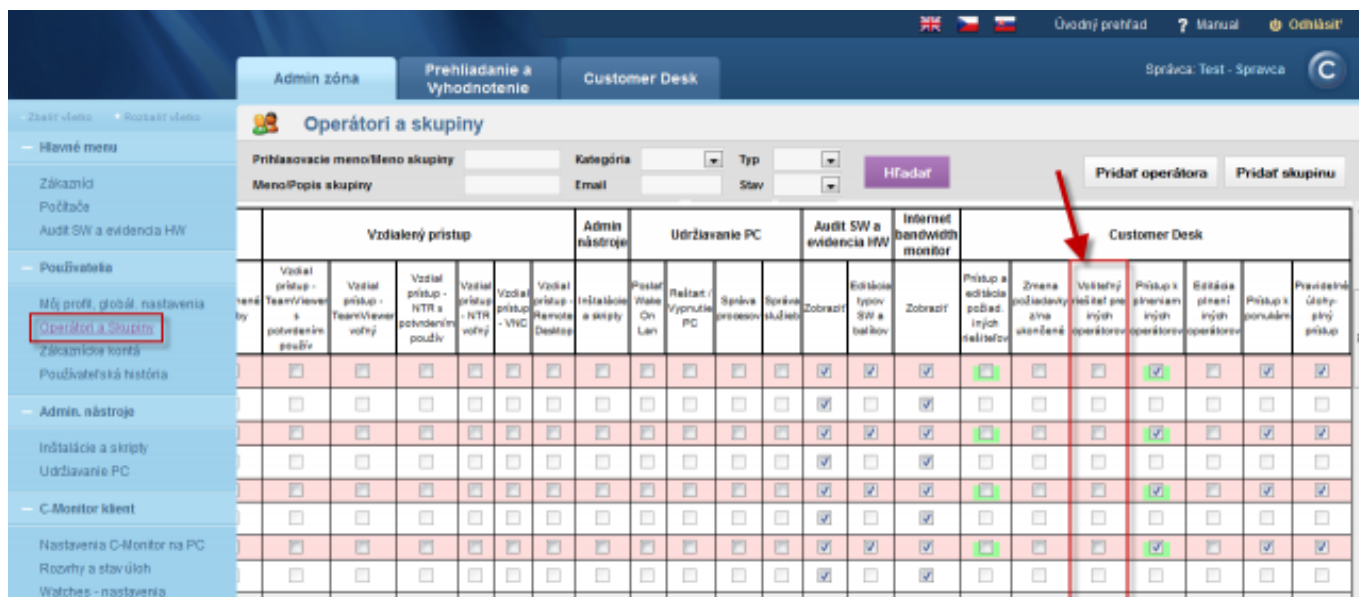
Úvodný prehľad   ? Manual   Odhlásiť

Admin zóna   Prehliadanie a Vyhodnotenie   Customer Desk

Správca: Test - Spravca

Zbaliť všetko   Rozbaliť všetko

Hlavné menu

Zákazníci
Počítače
Audit SW a evidencia HW

Používatelia

Môj profil, globál. nastavenia
Operátori a Skupiny
Zákaznícke kontá
Používateľská história

Admin. nástroje

Inštalácie a skripty
Udržiavanie PC

C-Monitor klient

Nastavenia C-Monitor na PC
Rozvrhy a stav úloh
Watches - nastavenia

Operátori a skupiny

Prihlasovacie meno/Meno skupiny   Kategória   Typ
Meno/Popis skupiny   Email   Stav
Hľadať
Pridať operátora   Pridať skupinu

| | Vzdialený prístup | | | | | | Admin nástroje | Udržiavanie PC | | | | Audit SW a evidencia HW | | Internet bandwidth monitor | Customer Desk | | | | | | |
|---|---|---|---|---|---|---|---|---|---|---|---|---|---|---|---|---|---|---|---|---|---|
| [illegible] | Vzdial prístup - TeamViewer s potvrdením použív | Vzdial prístup - TeamViewer voľný | Vzdial prístup - NTR s potvrdením použív | Vzdial prístup - NTR voľný | Vzdial prístup - VNC | Vzdial prístup - Remote Desktop | Inštalácie a skripty | Poslať Wake On Lan | Reštart / Vypnutie PC | Správa procesov | Správa služieb | Zobraziť | Editácia typov SW a balíkov | Zobraziť | Prístup a editácia požiad. iných riešiteľov | Zmena požiadavky z/na ukončené | Voliteľný riešiteľ pre iných operátorov | Prístup k plneniam iných operátorov | Editácia plnení iných operátorov | Prístup k ponukám | Pravidelné úlohy-plný prístup |